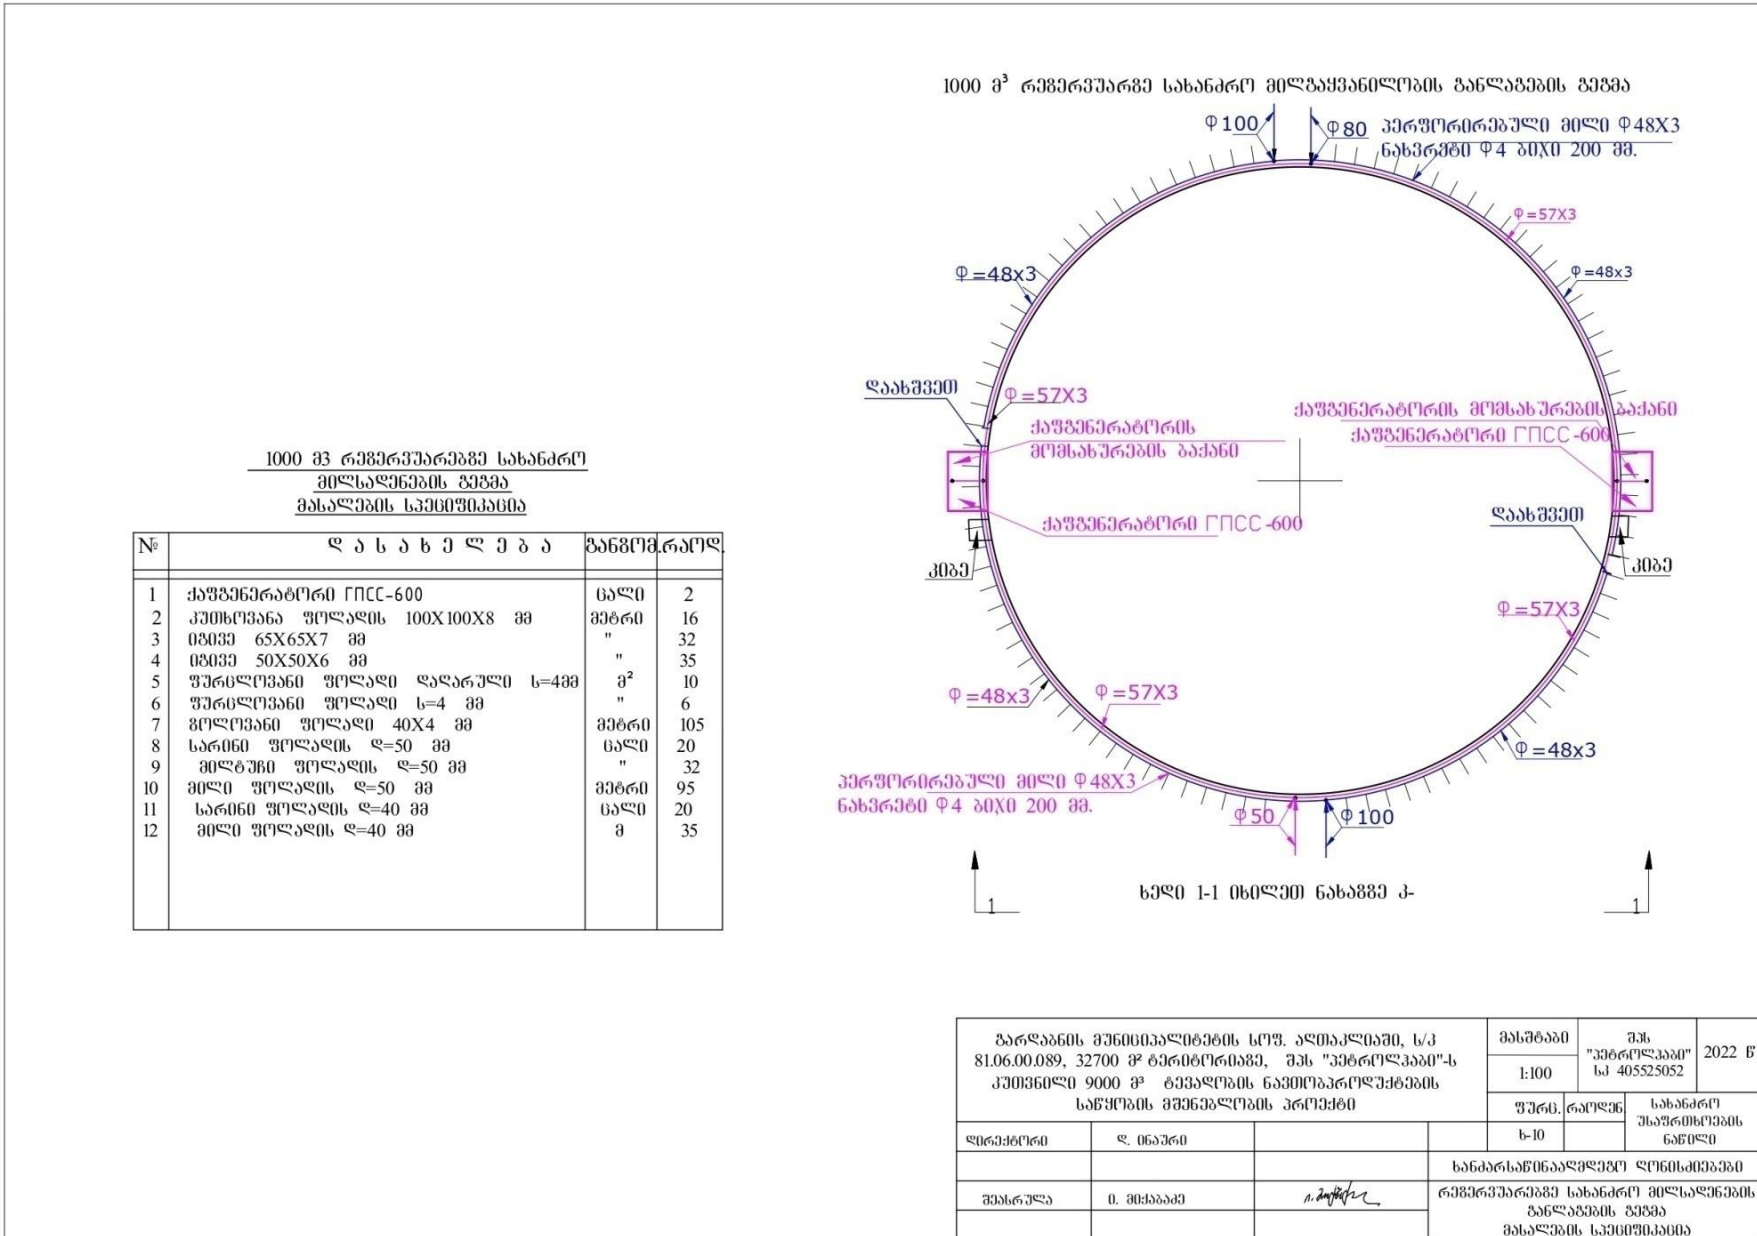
1000 მ³ რეზერვუარზე სახანძრო მილგაყვანილობის განლაგების სქემა

φ100 φ80 პერფორირებული მილი φ48X3 ნახვრეტი φ4 ბიჯი 200 მმ.

φ=57X3

φ=48x3

φ=48x3

დახშვეი

φ=57X3

ქაფგენერატორის მომსახურების ბაქანი

ქაფგენერატორის მომსახურების ბაქანი

ქაფგენერატორი ГПСС-600

ქაფგენერატორი ГПСС-600

დახშვეი

კიბე

კიბე

φ=57X3

φ=48x3

φ=57X3

φ=48x3

პერფორირებული მილი φ48X3 ნახვრეტი φ4 ბიჯი 200 მმ.

φ50 φ100

ხედი 1-1 (ისრით ნახაზზე ა-

1 1

1000 მ3 რეზერვუარებზე სახანძრო მილსადენების სქემა მასალების სპეციფიკაცია

| № | დ ა ს ა ხ ე ლ ე ბ ა | განზომ. | რაოდ. |
|---|---|---|---|
| 1 | ქაფგენერატორი ГПСС-600 | ცალი | 2 |
| 2 | კუთხოვანა ფოლადის 100X100X8 მმ | მეტრი | 16 |
| 3 | იგივე 65X65X7 მმ | " | 32 |
| 4 | იგივე 50X50X6 მმ | " | 35 |
| 5 | ფურცლოვანი ფოლადი ღარული ს=4მმ | მ² | 10 |
| 6 | ფურცლოვანი ფოლადი ს=4 მმ | " | 6 |
| 7 | ზოლოვანი ფოლადი 40X4 მმ | მეტრი | 105 |
| 8 | სარქველი ფოლადის დ=50 მმ | ცალი | 20 |
| 9 | მილტუჩი ფოლადის დ=50 მმ | " | 32 |
| 10 | მილი ფოლადის დ=50 მმ | მეტრი | 95 |
| 11 | სარქველი ფოლადის დ=40 მმ | ცალი | 20 |
| 12 | მილი ფოლადის დ=40 მმ | მ | 35 |

გარდაბნის მუნიციპალიტეტის სოფ. ალთაკლიაში, ს/კ 81.06.00.089, 32700 მ² ტერიტორიაზე, შპს "პეტროლჯაბი"-ს კუთვნილი 9000 მ³ ტევადობის ნავთობპროდუქტების საწყობის მშენებლობის პროექტი

მასშტაბი 1:100

შპს "პეტროლჯაბი" სკ 405525052

2022 წ

ფურც. რაოდენ.

ს-10

სახანძრო უსაფრთხოების ნაწილი

დირექტორი დ. ინაური

ხანძარსაწინააღმდეგო ღონისძიებები

შეასრულა ი. მიქაბაძე

რეზერვუარებზე სახანძრო მილსადენების განლაგების სქემა მასალების სპეციფიკაცია